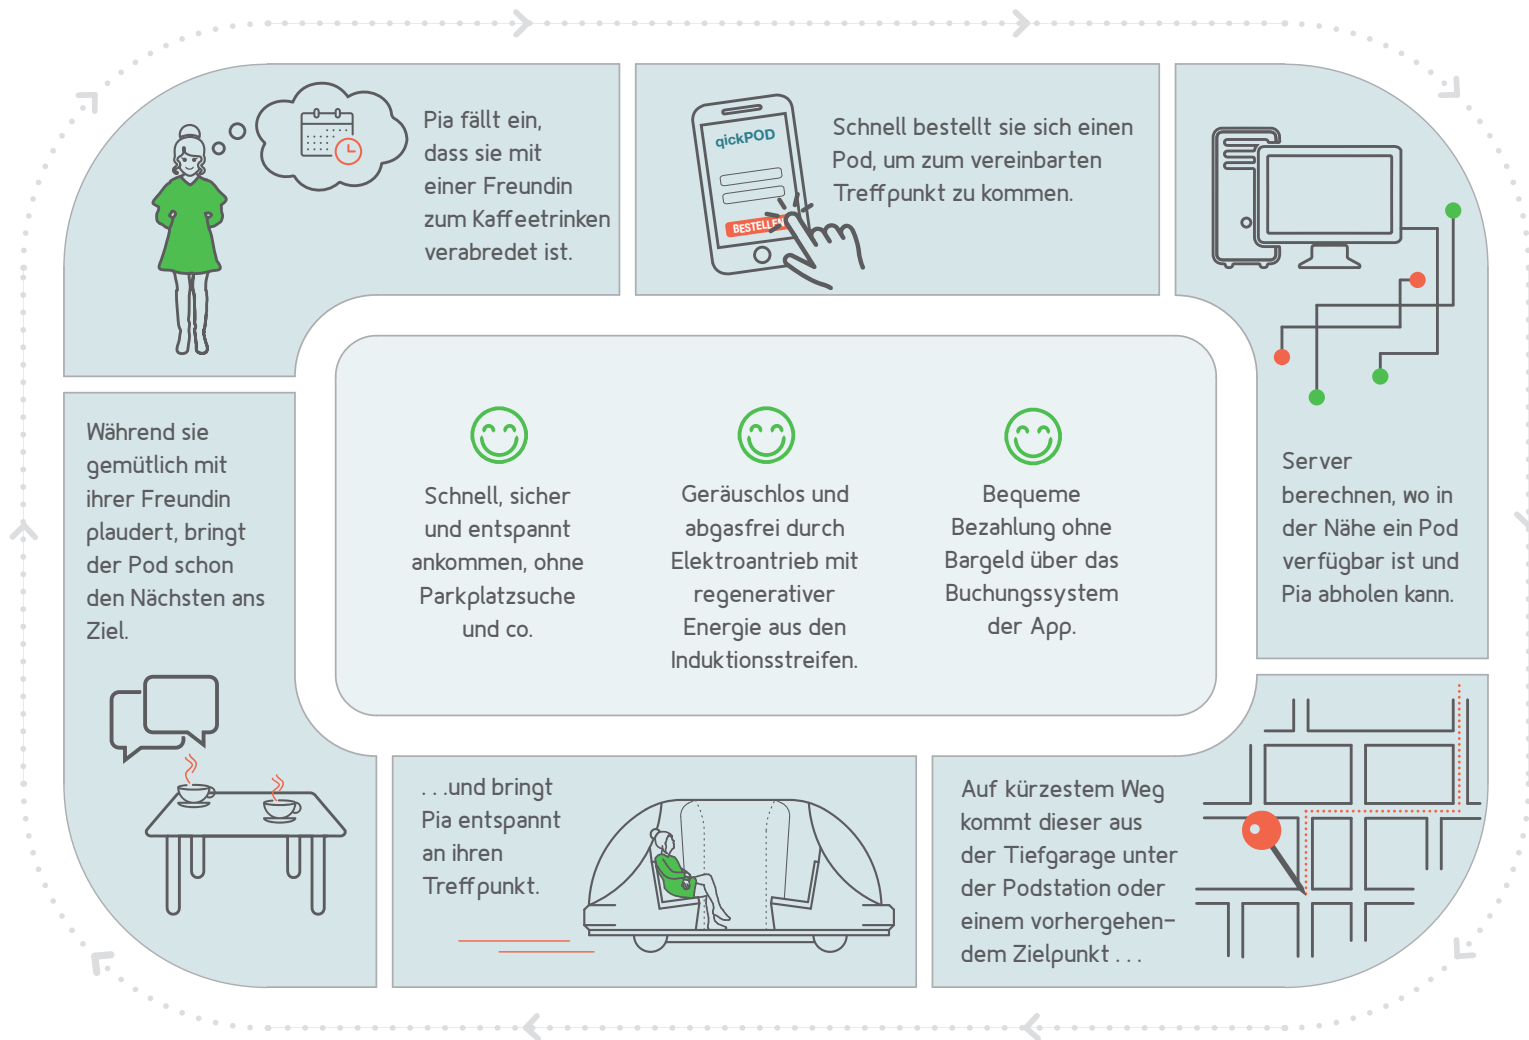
Pia fällt ein, dass sie mit einer Freundin zum Kaffeetrinken verabredet ist.

qickPOD

BESTELLEN

Schnell bestellt sie sich einen Pod, um zum vereinbarten Treffpunkt zu kommen.

Server berechnen, wo in der Nähe ein Pod verfügbar ist und Pia abholen kann.

Schnell, sicher und entspannt ankommen, ohne Parkplatzsuche und co.

Geräuschlos und abgasfrei durch Elektroantrieb mit regenerativer Energie aus den Induktionsstreifen.

Bequeme Bezahlung ohne Bargeld über das Buchungssystem der App.

Während sie gemütlich mit ihrer Freundin plaudert, bringt der Pod schon den Nächsten ans Ziel.

. . .und bringt Pia entspannt an ihren Treffpunkt.

Auf kürzestem Weg kommt dieser aus der Tiefgarage unter der Podstation oder einem vorhergehendem Zielpunkt . . .